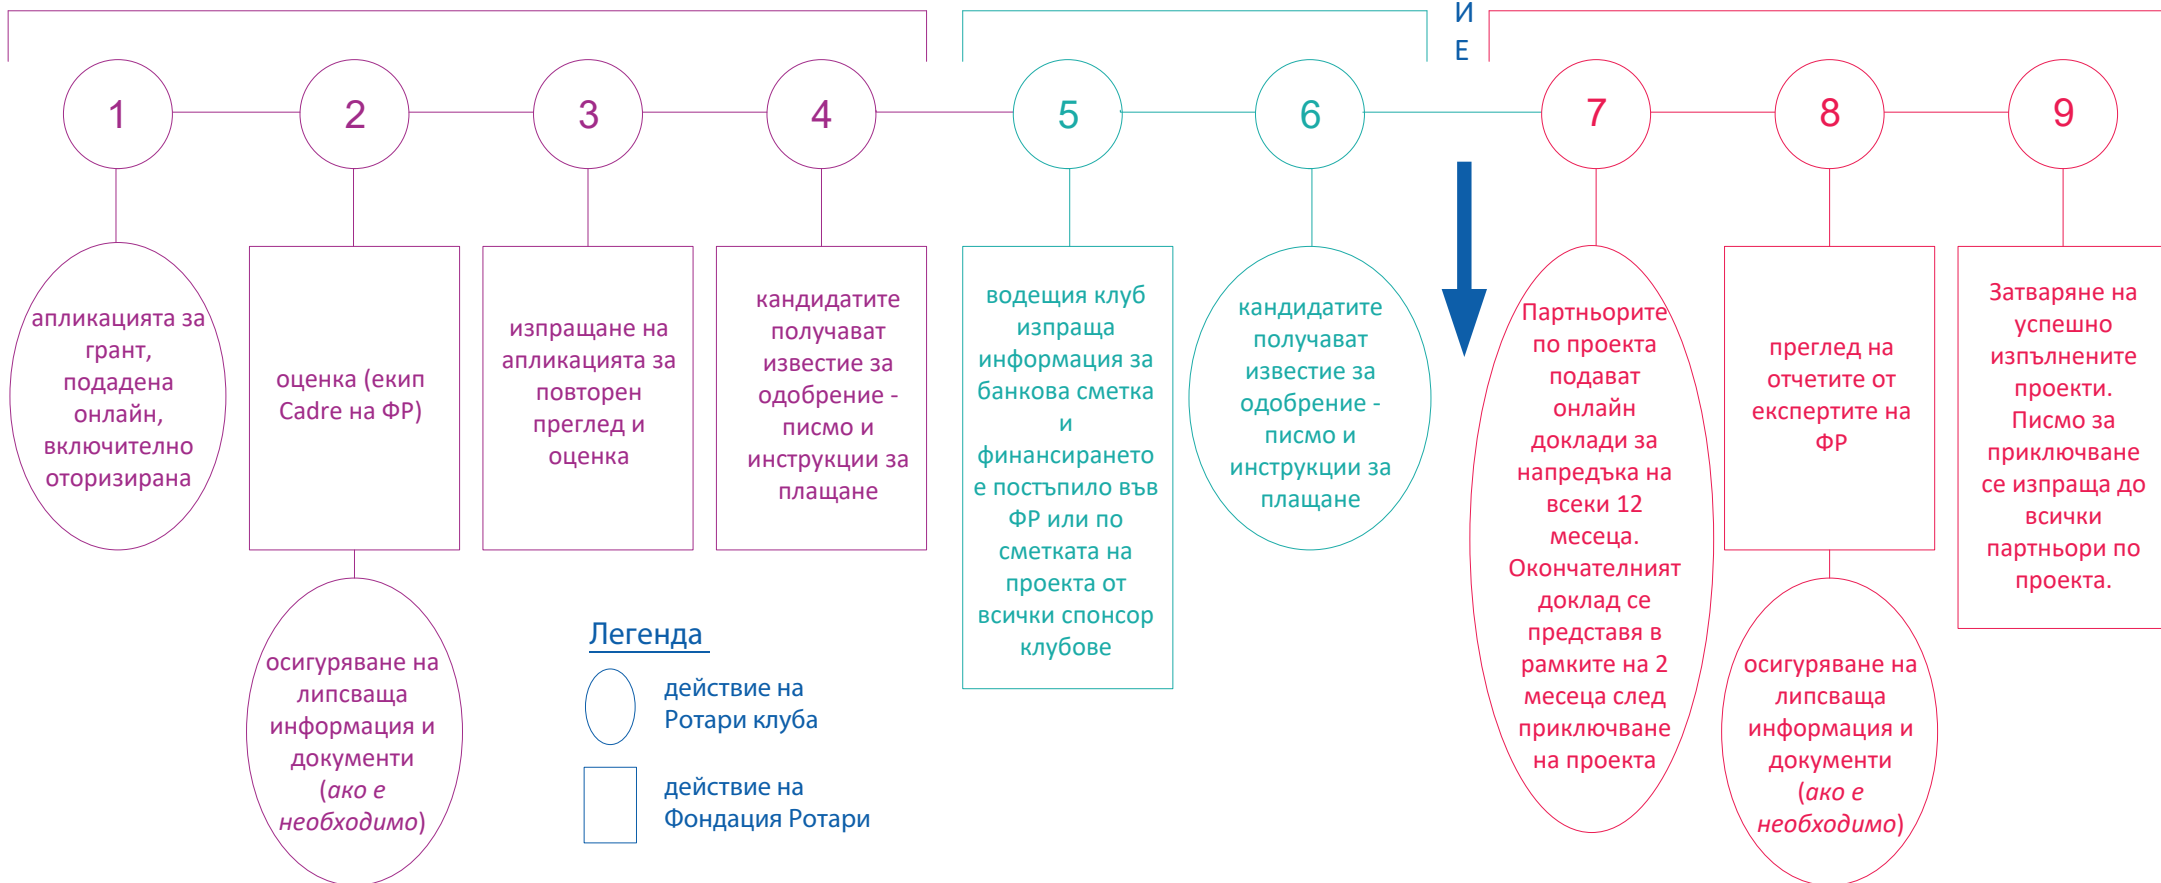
И
Е

1

2

3

4

5

6

7

8

9

апликацията за грант, подадена онлайн, включително оторизирана

оценка (екип Cadre на ФР)

изпращане на апликацията за повторен преглед и оценка

кандидатите получават известие за одобрение - писмо и инструкции за плащане

водещия клуб изпраща информация за банкова сметка и финансирането е постъпило във ФР или по сметката на проекта от всички спонсор клубове

кандидатите получават известие за одобрение - писмо и инструкции за плащане

Партньорите по проекта подават онлайн доклади за напредъка на всеки 12 месеца. Окончателният доклад се представя в рамките на 2 месеца след приключване на проекта

преглед на отчетите от експертите на ФР

Затваряне на успешно изпълнените проекти. Писмо за приключване се изпраща до всички партньори по проекта.

осигуряване на липсваща информация и документи (*ако е необходимо*)

Легенда

действие на Ротари клуба

действие на Фондация Ротари

осигуряване на липсваща информация и документи (*ако е необходимо*)